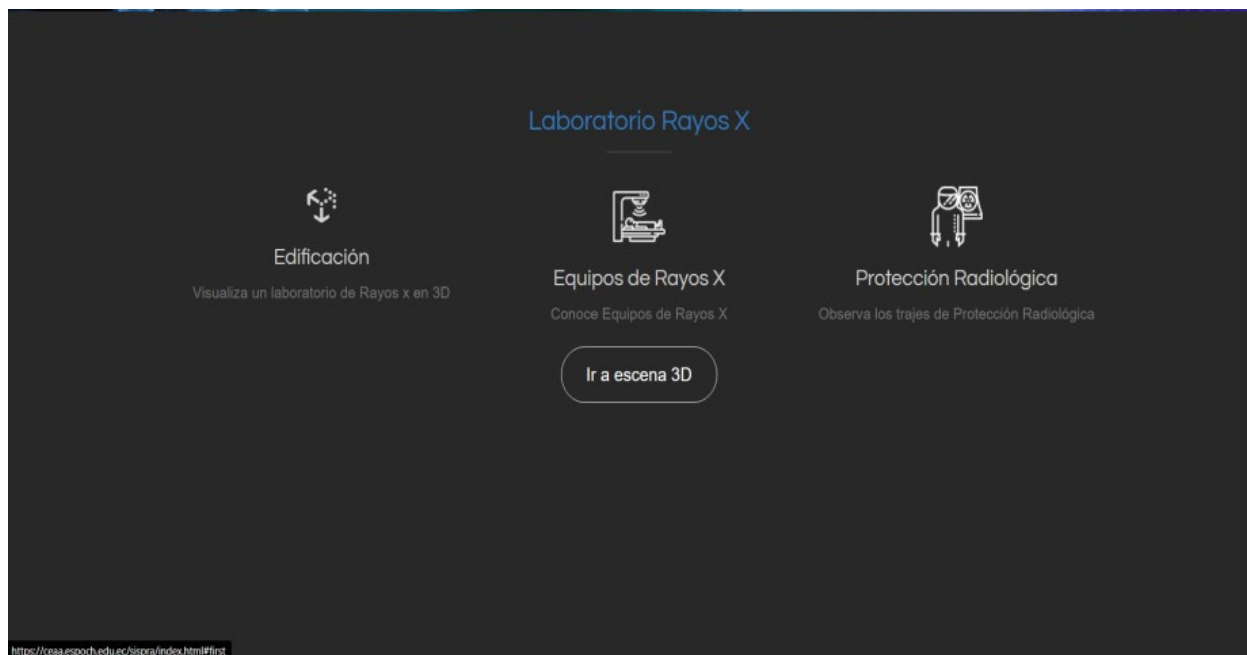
Laboratorio Rayos X

Edificación

Visualiza un laboratorio de Rayos x en 3D

Equipos de Rayos X

Conoce Equipos de Rayos X

Ir a escena 3D

Protección Radiológica

Observa los trajes de Protección Radiológica

https://ceaa.espoch.edu.ec/sispra/index.html#first